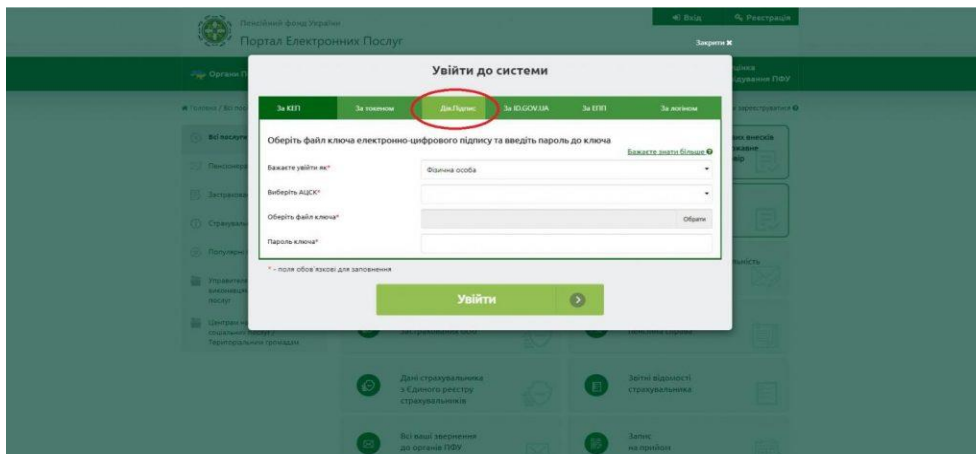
Пенсійний фонд України
Портал Електронних Послуг

Вхід
Реєстрація
Закрити ✖

Органи П

Увійти до системи

| За КЕП | За токеном | Дія.Підпис | За ID.GOV.UA | За ЕПП | За логіном |
|---|---|---|---|---|---|

Оберіть файл ключа електронно-цифрового підпису та введіть пароль до ключа

Бажаєте знати більше

Бажаєте увійти як* — Фізична особа
Виберіть АЦСК*
Оберіть файл ключа* — Обрати
Пароль ключа*

* - поля обов'язкові для заповнення

Увійти

Головна / Всі пос
Всі послуги
Пенсіонер
Застрахов
Страхувальн
Популярні
Управління виконанням послуг
Центри н соціальних послуг Територіальним громадам

Застрахованим особам
Пенсійна справа
Дані страхувальника з Єдиного реєстру страхувальників
Звітні відомості страхувальника
Всі ваші звернення до органів ПФУ
Запис на прийом